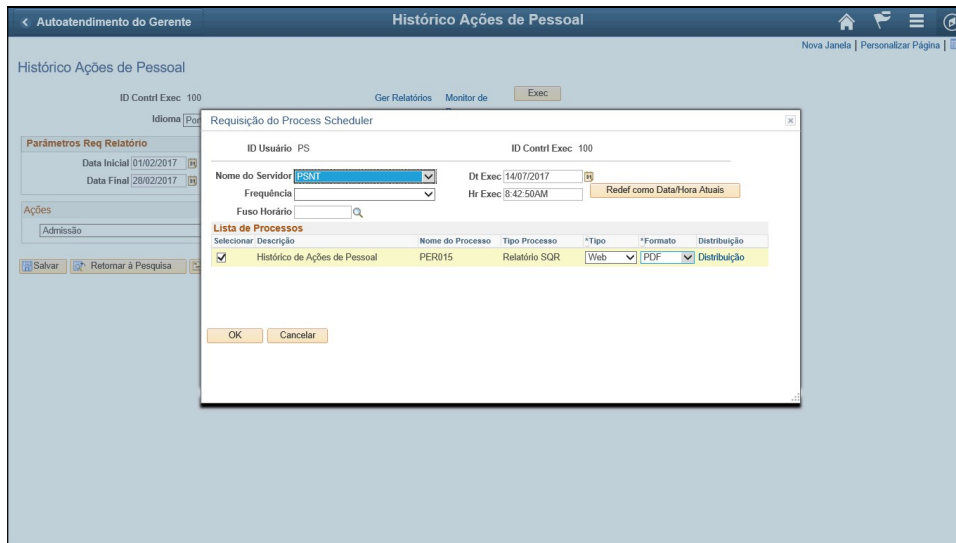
< Autoatendimento do Gerente

Histórico Ações de Pessoal

Nova Janela | Personalizar Página |

Histórico Ações de Pessoal

ID Contrl Exec 100

Ger Relatórios Monitor de

Exec

Idioma Por

Parâmetros Req Relatório

Data Inicial 01/02/2017

Data Final 28/02/2017

Ações

Admissão

Salvar Retornar à Pesquisa

Requisição do Process Scheduler

ID Usuário PS

ID Contrl Exec 100

Nome do Servidor PSNT

Dt Exec 14/07/2017

Frequência

Hr Exec 8:42:50AM

Redef como Data/Hora Atuais

Fuso Horário

Lista de Processos

| Selecionar | Descrição | Nome do Processo | Tipo Processo | *Tipo | *Formato | Distribuição |
|---|---|---|---|---|---|---|
| ☑ | Histórico de Ações de Pessoal | PER015 | Relatório SQR | Web | PDF | Distribuição |

OK Cancelar